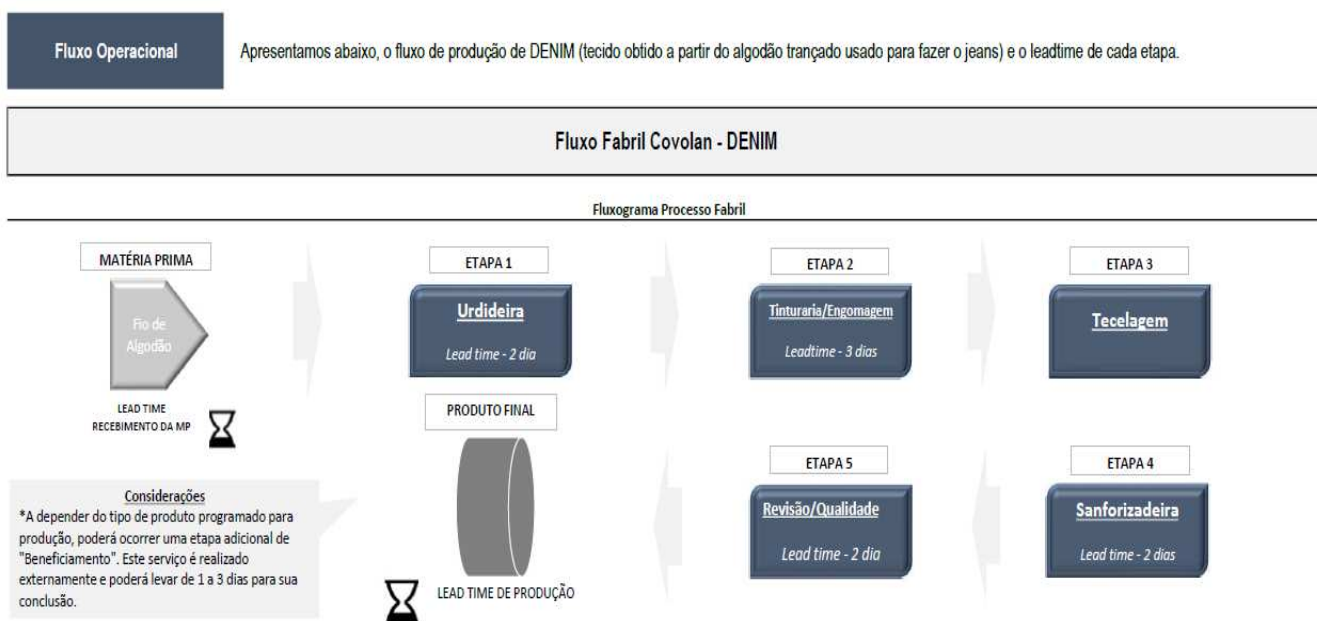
Fluxo Operacional

Apresentamos abaixo, o fluxo de produção de DENIM (tecido obtido a partir do algodão trançado usado para fazer o jeans) e o leadtime de cada etapa.

Fluxo Fabril Covolan - DENIM

Fluxograma Processo Fabril

MATÉRIA PRIMA

Fio de Algodão

LEAD TIME RECEBIMENTO DA MP

ETAPA 1

Urdideira

Lead time - 2 dia

ETAPA 2

Tinturaria/Engomagem

Leadtime - 3 dias

ETAPA 3

Tecelagem

PRODUTO FINAL

LEAD TIME DE PRODUÇÃO

ETAPA 5

Revisão/Qualidade

Lead time - 2 dia

ETAPA 4

Sanforizadeira

Lead time - 2 dias

Considerações

*A depender do tipo de produto programado para produção, poderá ocorrer uma etapa adicional de "Beneficiamento". Este serviço é realizado externamente e poderá levar de 1 a 3 dias para sua conclusão.